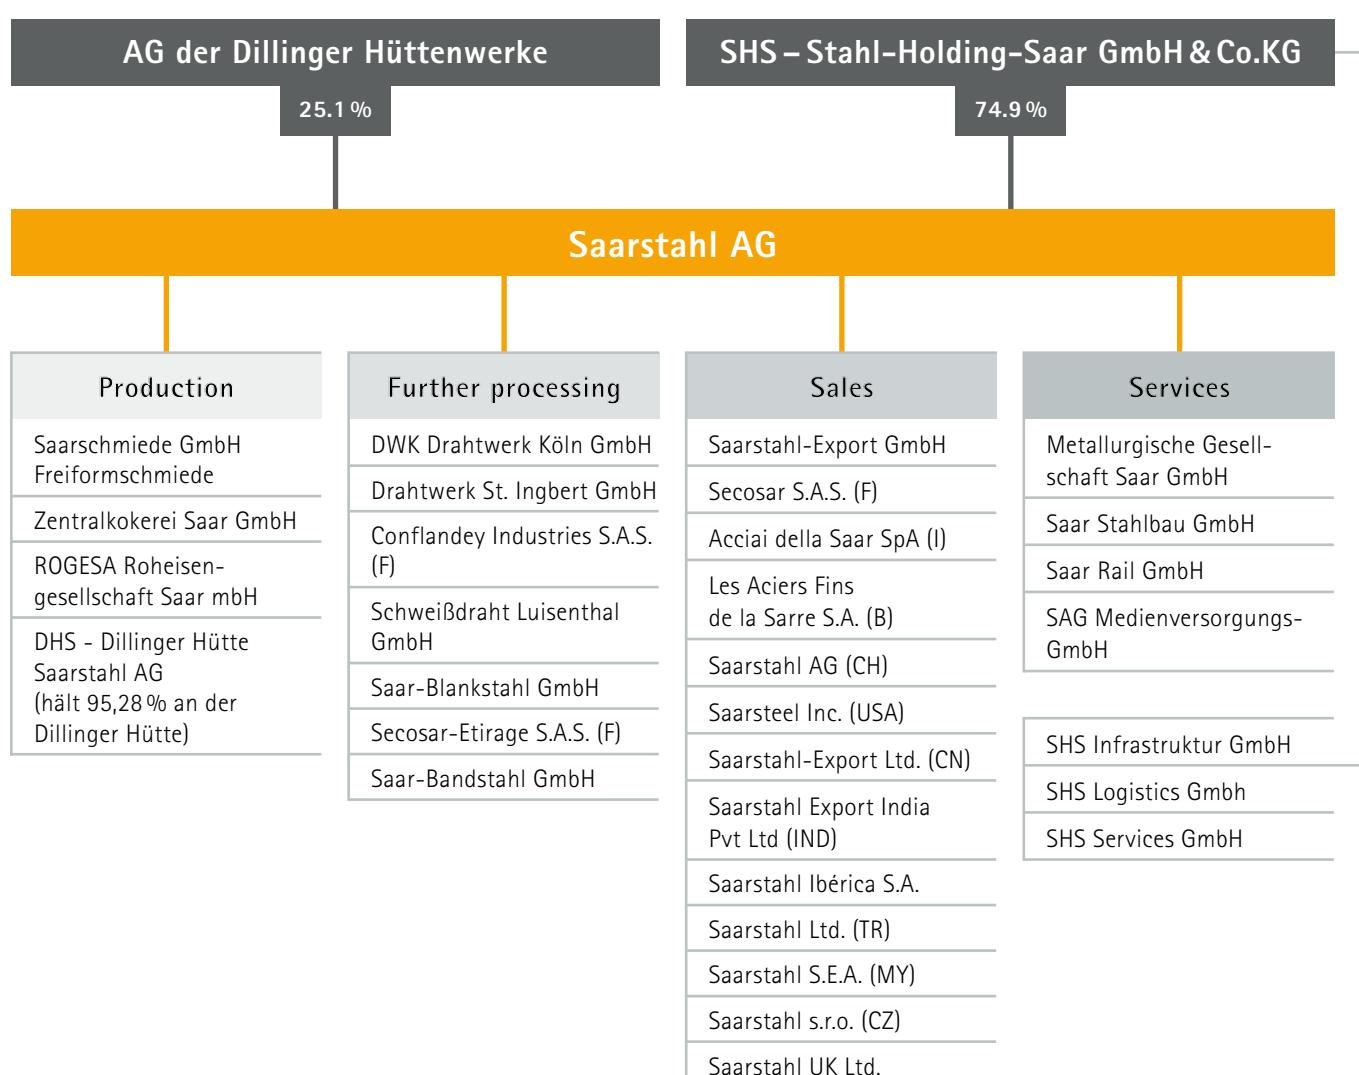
AG der Dillinger Hüttenwerke

25.1 %

SHS – Stahl-Holding-Saar GmbH & Co.KG

74.9 %

Saarstahl AG

Production

Saarschmiede GmbH Freiformschmiede

Zentralkokerei Saar GmbH

ROGESA Roheisengesellschaft Saar mbH

DHS - Dillinger Hütte Saarstahl AG (hält 95,28 % an der Dillinger Hütte)

Further processing

DWK Drahtwerk Köln GmbH

Drahtwerk St. Ingbert GmbH

Conflandey Industries S.A.S. (F)

Schweißdraht Luisenthal GmbH

Saar-Blankstahl GmbH

Secosar-Etirage S.A.S. (F)

Saar-Bandstahl GmbH

Sales

Saarstahl-Export GmbH

Secosar S.A.S. (F)

Acciai della Saar SpA (I)

Les Aciers Fins de la Sarre S.A. (B)

Saarstahl AG (CH)

Saarsteel Inc. (USA)

Saarstahl-Export Ltd. (CN)

Saarstahl Export India Pvt Ltd (IND)

Saarstahl Ibérica S.A.

Saarstahl Ltd. (TR)

Saarstahl S.E.A. (MY)

Saarstahl s.r.o. (CZ)

Saarstahl UK Ltd.

Services

Metallurgische Gesellschaft Saar GmbH

Saar Stahlbau GmbH

Saar Rail GmbH

SAG Medienversorgungs-GmbH

SHS Infrastruktur GmbH

SHS Logistics Gmbh

SHS Services GmbH